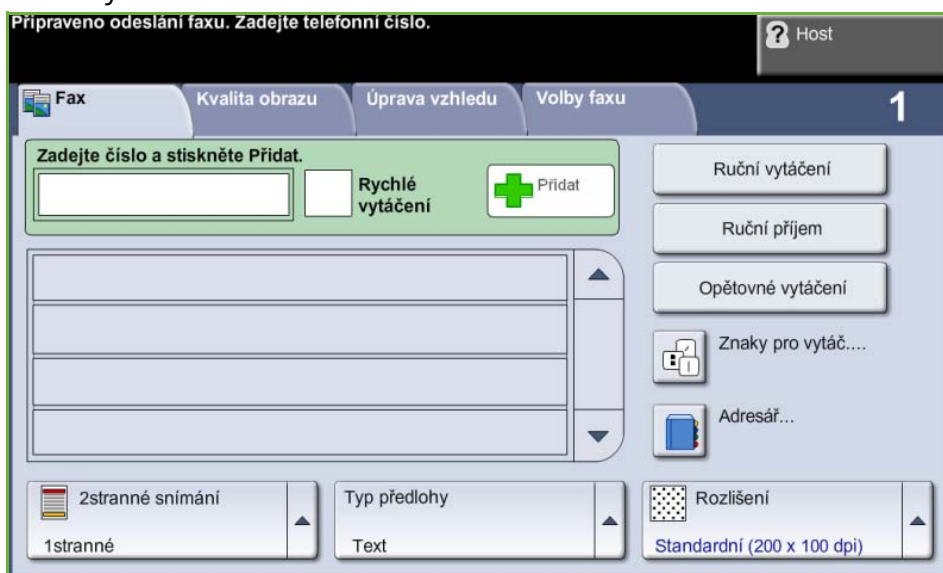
Připraveno odeslání faxu. Zadejte telefonní číslo.

Host

Fax | Kvalita obrazu | Úprava vzhledu | Volby faxu

1

Zadejte číslo a stiskněte Přidat.

Rychlé vytáčení

Přidat

Ruční vytáčení

Ruční příjem

Opětovné vytáčení

Znaky pro vytáč....

Adresář...

2stranné snímání

1stranné

Typ předlohy

Text

Rozlišení

Standardní (200 x 100 dpi)